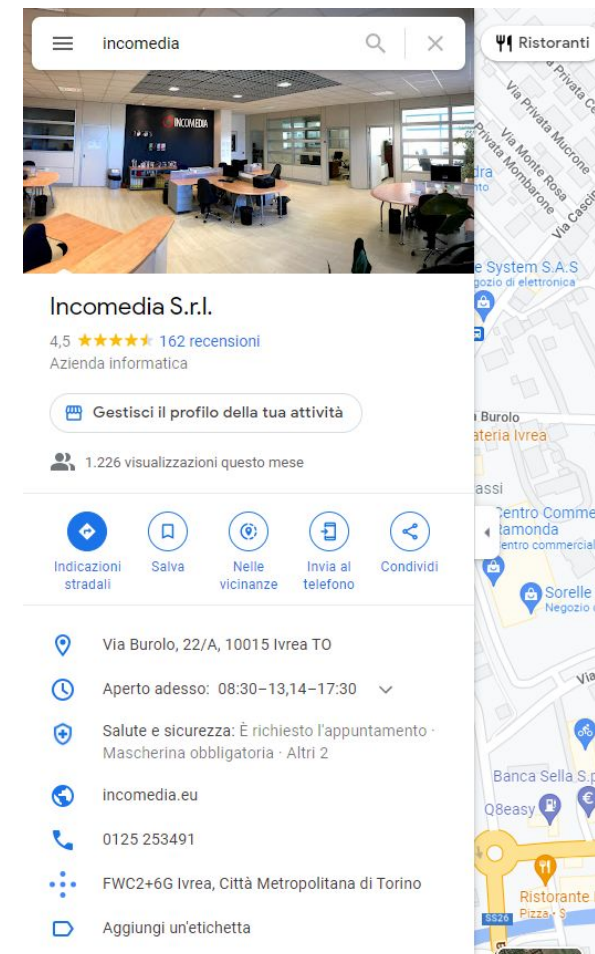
incomedia

Ristoranti

Via Privata Ce
Via Privata Mucrone
Privata Mombarone
Via Monte Rosa
Via Cascin
dra
nto
e System S.A.S
gozio di elettronica
Burolo
teria Ivrea
assi
Centro Comme
Ramonda
entro commercial
Sorelle
Negozio d
Via
Banca Sella S.p
Q8easy
Ristorante
Pizza · $
SS26

INCOMEDIA

Incomedia S.r.l.

4,5 ★★★★★ 162 recensioni

Azienda informatica

Gestisci il profilo della tua attività

1.226 visualizzazioni questo mese

Indicazioni stradali | Salva | Nelle vicinanze | Invia al telefono | Condividi

Via Burolo, 22/A, 10015 Ivrea TO

Aperto adesso: 08:30–13,14–17:30

Salute e sicurezza: È richiesto l'appuntamento · Mascherina obbligatoria · Altri 2

incomedia.eu

0125 253491

FWC2+6G Ivrea, Città Metropolitana di Torino

Aggiungi un'etichetta